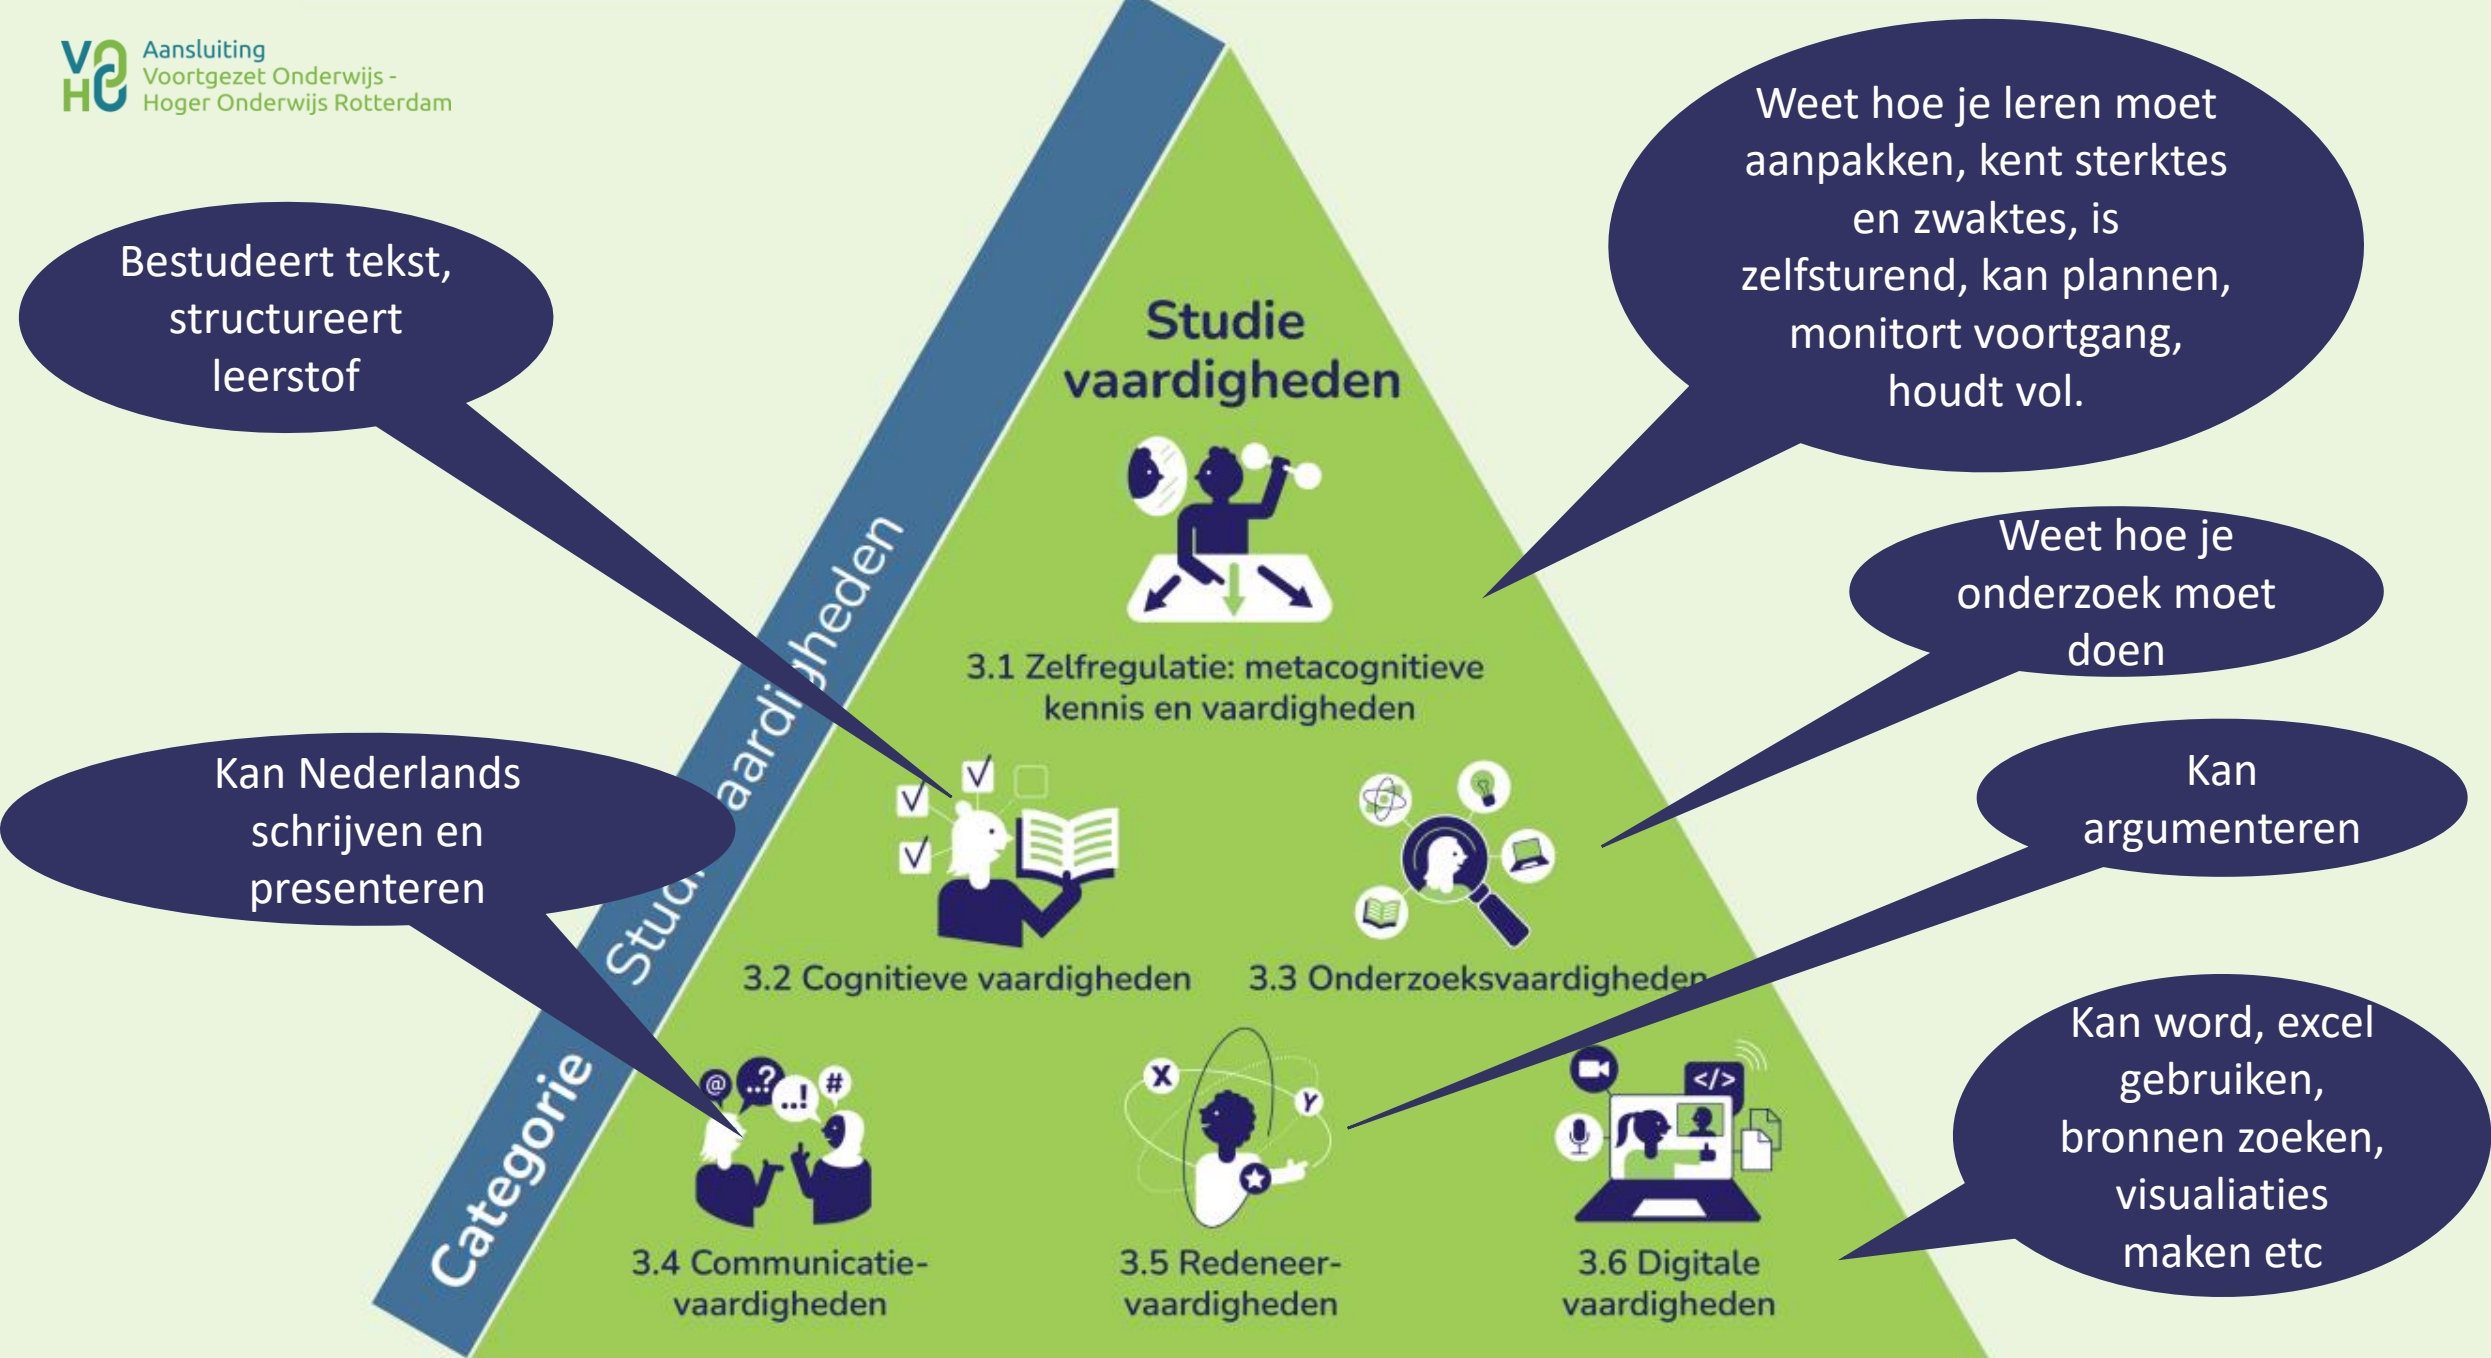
VO HO Aansluiting Voortgezet Onderwijs - Hoger Onderwijs Rotterdam

Categorie Studievaardigheden

Studie vaardigheden

Bestudeert tekst, structureert leerstof

Weet hoe je leren moet aanpakken, kent sterktes en zwaktes, is zelfsturend, kan plannen, monitort voortgang, houdt vol.

3.1 Zelfregulatie: metacognitieve kennis en vaardigheden

Weet hoe je onderzoek moet doen

Kan Nederlands schrijven en presenteren

Kan argumenteren

3.2 Cognitieve vaardigheden

3.3 Onderzoeksvaardigheden

Kan word, excel gebruiken, bronnen zoeken, visualiaties maken etc

3.4 Communicatie-vaardigheden

3.5 Redeneer-vaardigheden

3.6 Digitale vaardigheden